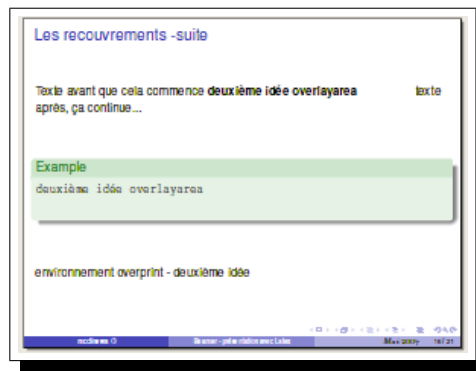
Les recouvrements -suite

Texte avant que cela commence **deuxième idée overlayarea** texte après, ça continue...

Example

deuxième idée overlayarea

environnement overprint - deuxième idée

mcdiawa © | Beamer - présentation avec Latex | Mai 2009 | 16 / 21